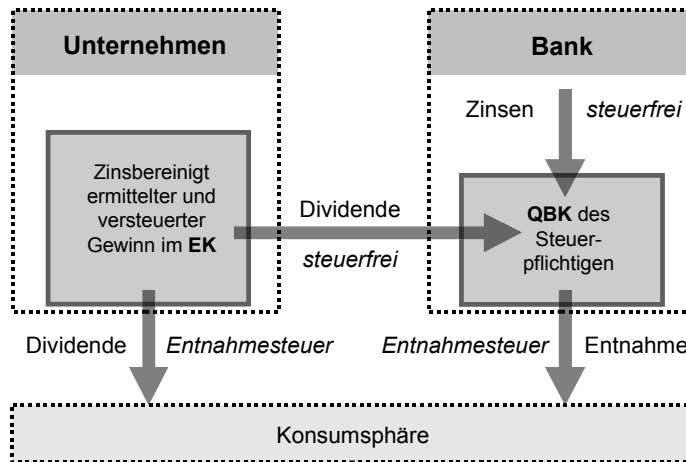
Unternehmen

Bank

Zinsen *steuerfrei*

Zinsbereinigt ermittelter und versteuerter Gewinn im **EK**

Dividende

*steuerfrei*

**QBK** des Steuerpflichtigen

Dividende *Entnahmesteuer*

*Entnahmesteuer* Entnahme

Konsumsphäre